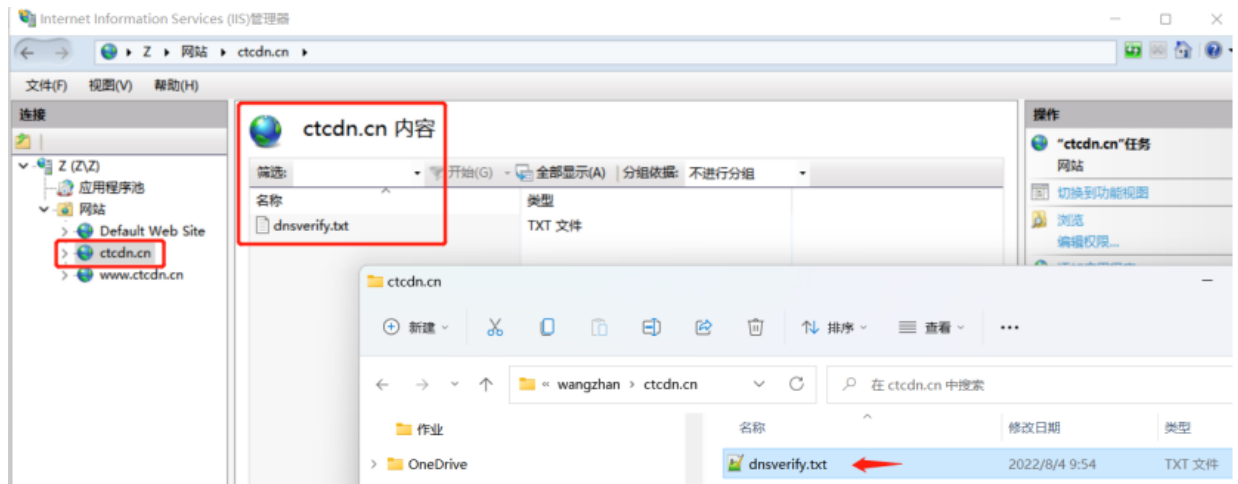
Internet Information Services (IIS)管理器

Z ▸ 网站 ▸ ctcdn.cn ▸

文件(F) 视图(V) 帮助(H)

连接

Z (Z\Z)
应用程序池
网站
Default Web Site
ctcdn.cn
www.ctcdn.cn

ctcdn.cn 内容

筛选: 开始(G) 全部显示(A) 分组依据: 不进行分组

| 名称 | 类型 |
|---|---|
| dnsverify.txt | TXT 文件 |

操作

"ctcdn.cn"任务
网站
切换到功能视图
浏览
编辑权限...

ctcdn.cn

新建 排序 查看 ···

« wangzhan › ctcdn.cn

在 ctcdn.cn 中搜索

作业
OneDrive

| 名称 | 修改日期 | 类型 |
|---|---|---|
| dnsverify.txt | 2022/8/4 9:54 | TXT 文件 |